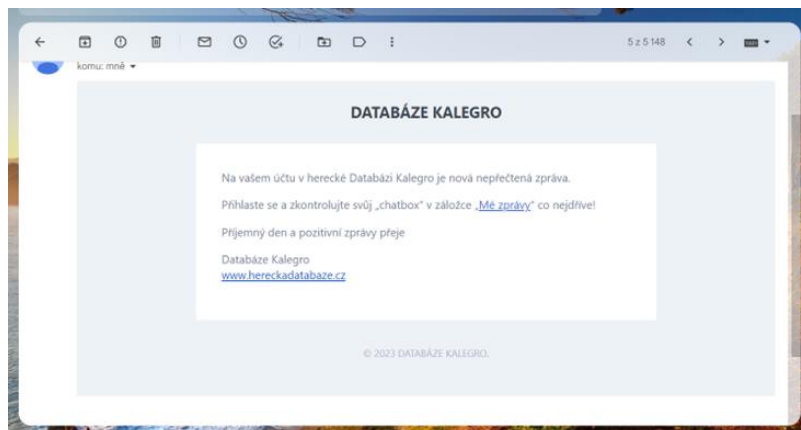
5 z 5 148

komu: mně

DATABÁZE KALEGRO

Na vašem účtu v herecké Databázi Kalegro je nová nepřečtená zpráva.

Přihlaste se a zkontrolujte svůj „chatbox" v záložce „Mé zprávy" co nejdříve!

Příjemný den a pozitivní zprávy přeje

Databáze Kalegro
www.hereckadatabaze.cz

© 2023 DATABÁZE KALEGRO.